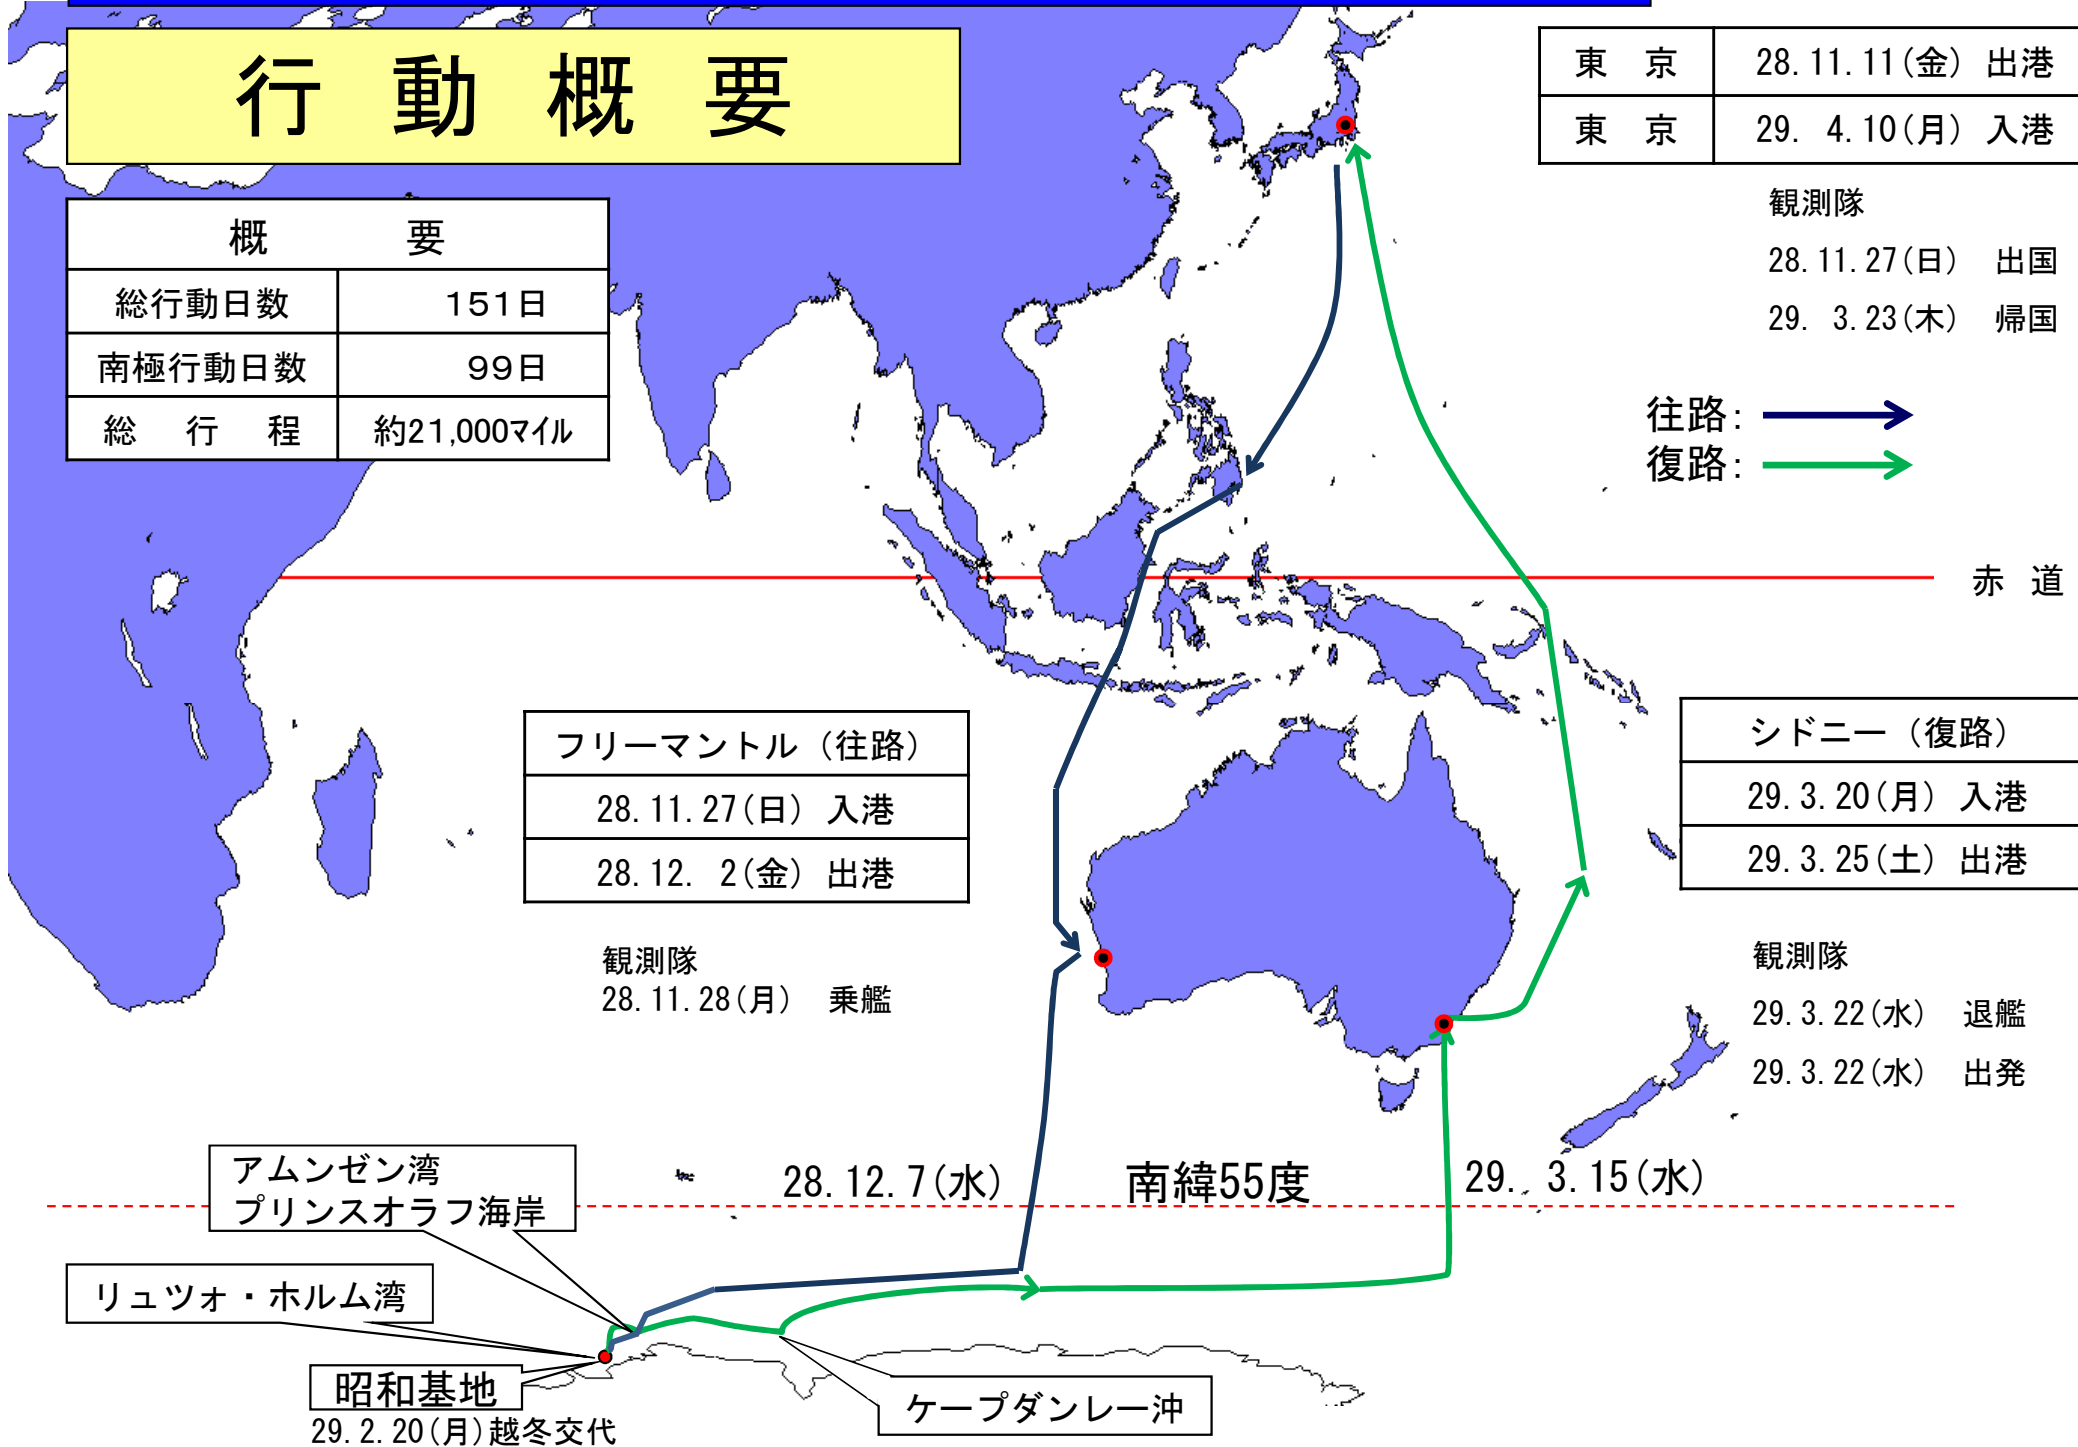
行 動 概 要

| 概 要 | |
|---|---|
| 総行動日数 | 151日 |
| 南極行動日数 | 99日 |
| 総 行 程 | 約21,000マイル |

| 東 京 | 28. 11. 11(金) 出港 |
|---|---|
| 東 京 | 29. 4. 10(月) 入港 |

観測隊
28. 11. 27(日) 出国
29. 3. 23(木) 帰国

往路:
復路:

赤 道

| フリーマントル(往路) |
|---|
| 28. 11. 27(日) 入港 |
| 28. 12. 2(金) 出港 |

観測隊
28. 11. 28(月) 乗艦

| シドニー(復路) |
|---|
| 29. 3. 20(月) 入港 |
| 29. 3. 25(土) 出港 |

観測隊
29. 3. 22(水) 退艦
29. 3. 22(水) 出発

28. 12. 7(水)
南緯55度
29. 3. 15(水)

アムンゼン湾
プリンスオラフ海岸

リュツォ・ホルム湾

昭和基地
29. 2. 20(月)越冬交代

ケープダンレー沖